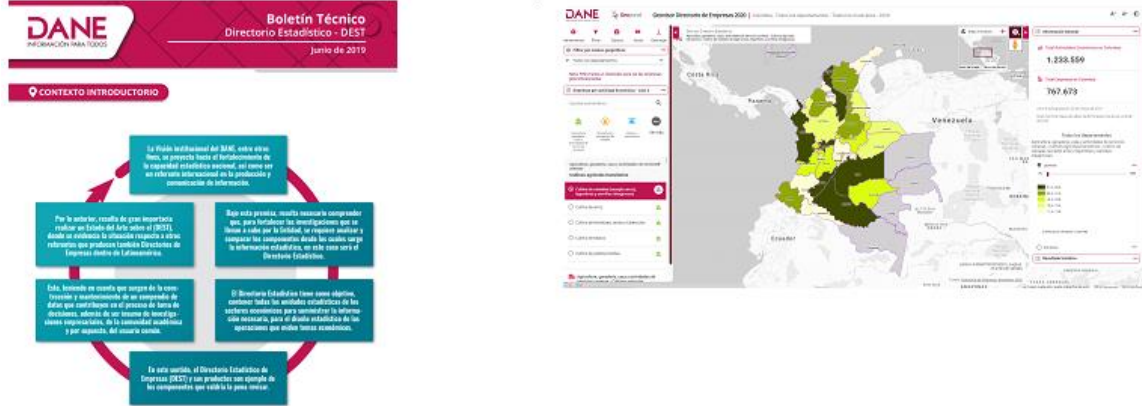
DANE
INFORMACIÓN PARA TODOS

Boletín Técnico
Directorio Estadístico - DEST
Junio de 2019

CONTEXTO INTRODUCTORIO

La Visión institucional del DANE, entre otros fines, se proyecta hacia el fortalecimiento de la capacidad estadística nacional, así como ser un referente internacional en la producción y comunicación de información.

Bajo esta premisa, resulta necesario comprender que, para fortalecer las investigaciones que se llevan a cabo por la Entidad, se requiere analizar y comparar los componentes desde los cuales surge la información estadística, en este caso será el Directorio Estadístico.

El Directorio Estadístico tiene como objetivo, contener todas las unidades estadísticas de los sectores económicos para suministrar la información necesaria, para el diseño estadístico de las operaciones que miden temas económicos.

En este sentido, el Directorio Estadístico de Empresas (DEST) y sus productos son ejemplo de los componentes que valdría la pena revisar.

Esto, teniendo en cuenta que surgen de la construcción y mantenimiento de un compendio de datos que contribuyen en el proceso de toma de decisiones, además de ser insumo de investigaciones empresariales, de la comunidad académica y por supuesto, del usuario común.

Por lo anterior, resulta de gran importancia realizar un Estado del Arte sobre el (DEST), donde se evidencie la situación respecto a otros referentes que producen también Directorios de Empresas dentro de Latinoamérica.

DANE
Geovisor Directorio de Empresas 2020

1.233.559

767.673

Venezuela
Costa Rica
Panamá
Ecuador
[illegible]